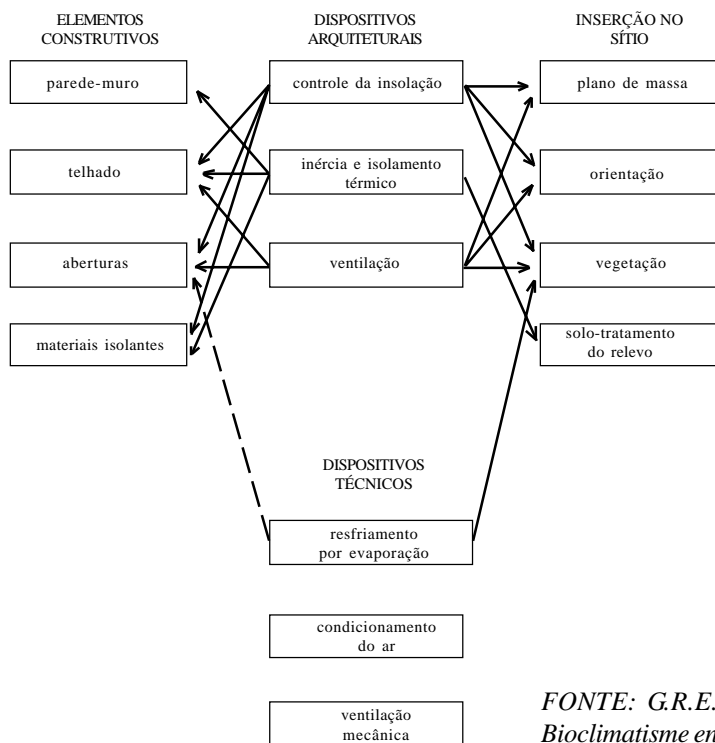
ELEMENTOS CONSTRUTIVOS

DISPOSITIVOS ARQUITETURAIS

INSERÇÃO NO SÍTIO

parede-muro

controle da insolação

plano de massa

telhado

inércia e isolamento térmico

orientação

aberturas

ventilação

vegetação

materiais isolantes

solo-tratamento do relevo

DISPOSITIVOS TÉCNICOS

resfriamento por evaporação

condicionamento do ar

ventilação mecânica

FONTE: G.R.E.
Bioclimatisme en